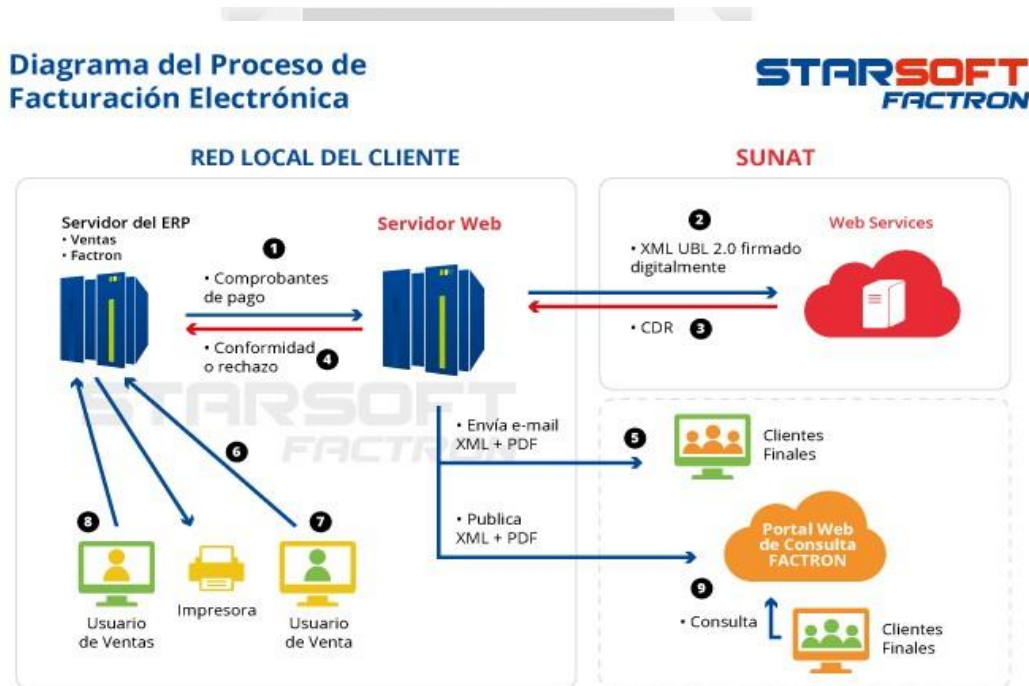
Diagrama del Proceso de Facturación Electrónica

STARSOFT FACTRON

RED LOCAL DEL CLIENTE

SUNAT

Servidor del ERP
• Ventas
• Factron

Servidor Web

1
• Comprobantes de pago

• Conformidad o rechazo 4

2
• XML UBL 2.0 firmado digitalmente

Web Services

• CDR 3

STARSOFT FACTRON

• Envía e-mail XML + PDF

5

Clientes Finales

6

8

7

• Publica XML + PDF

Portal Web de Consulta FACTRON

9

• Consulta

Usuario de Ventas

Impresora

Usuario de Venta

Clientes Finales